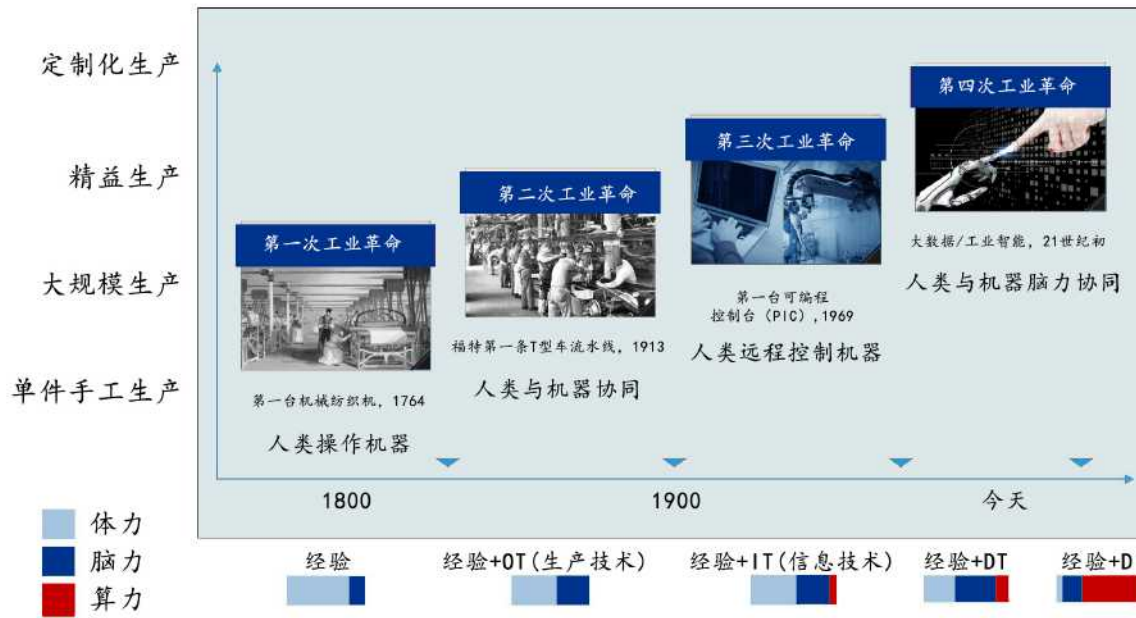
定制化生产

精益生产

大规模生产

单件手工生产

第一次工业革命

第一台机械纺织机，1764

人类操作机器

第二次工业革命

福特第一条T型车流水线，1913

人类与机器协同

第三次工业革命

第一台可编程控制台（PIC），1969

人类远程控制机器

第四次工业革命

大数据/工业智能，21世纪初

人类与机器脑力协同

1800

1900

今天

体力

脑力

算力

经验

经验+OT（生产技术）

经验+IT（信息技术）

经验+DT

经验+D